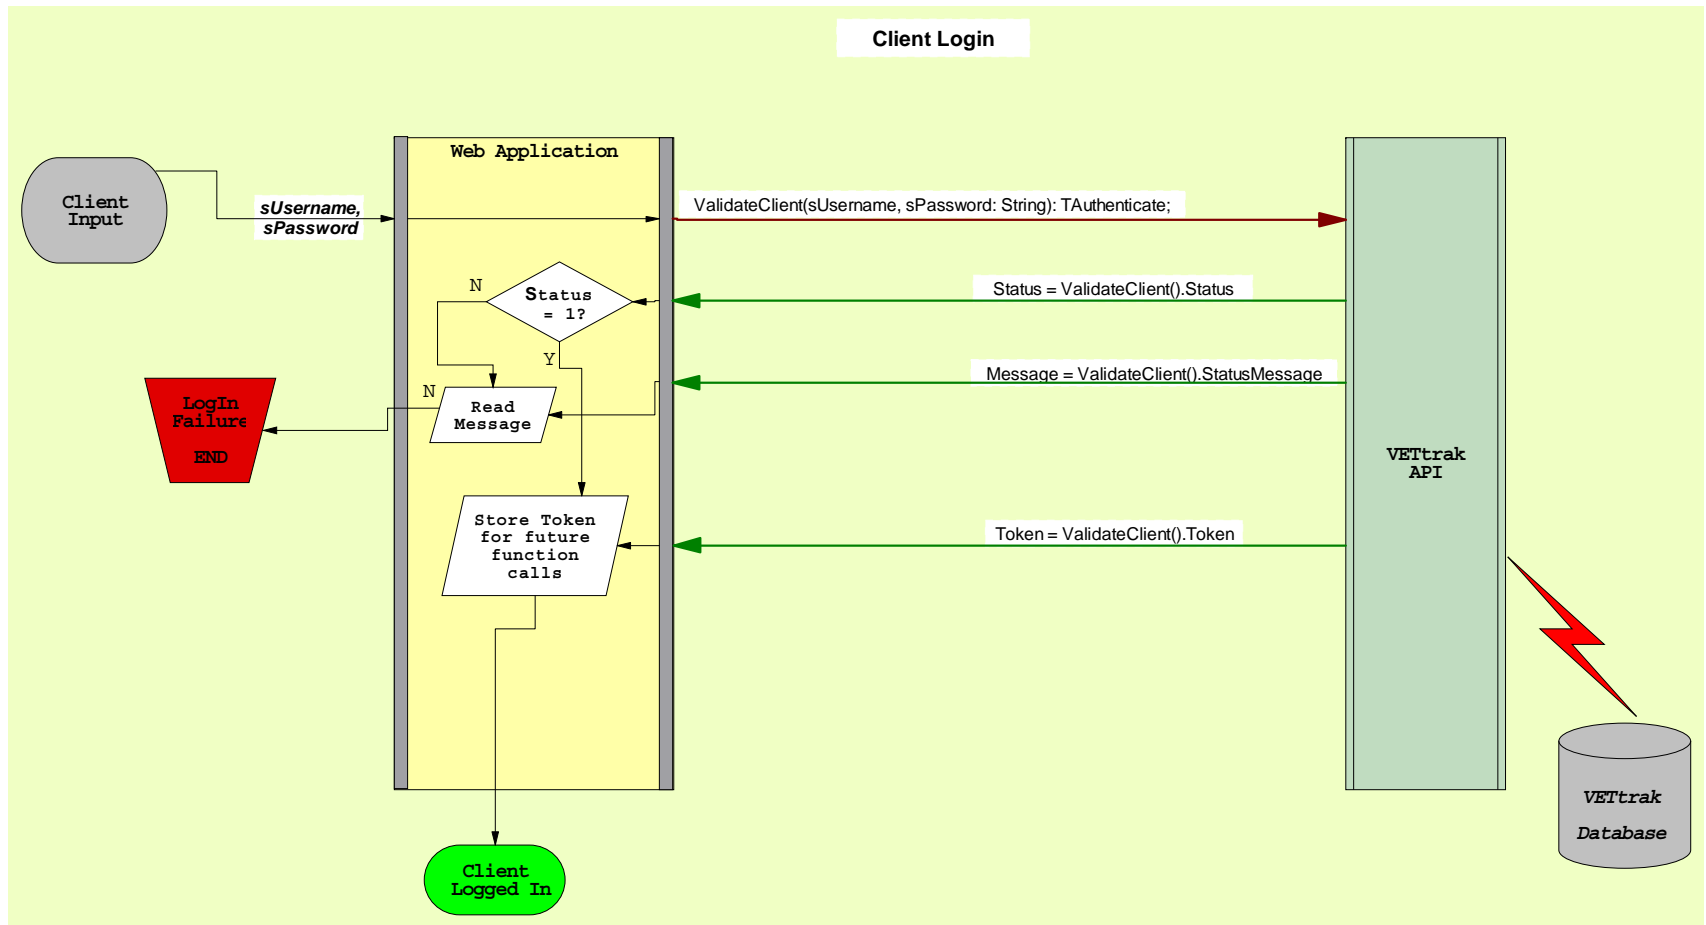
Client Login

Client Input

sUsername, sPassword

Web Application

ValidateClient(sUsername, sPassword: String): TAuthenticate;

N

Status = 1?

Status = ValidateClient().Status

Y

N

LogIn Failure

END

Read Message

Message = ValidateClient().StatusMessage

VETtrak API

Store Token for future function calls

Token = ValidateClient().Token

VETtrak Database

Client Logged In